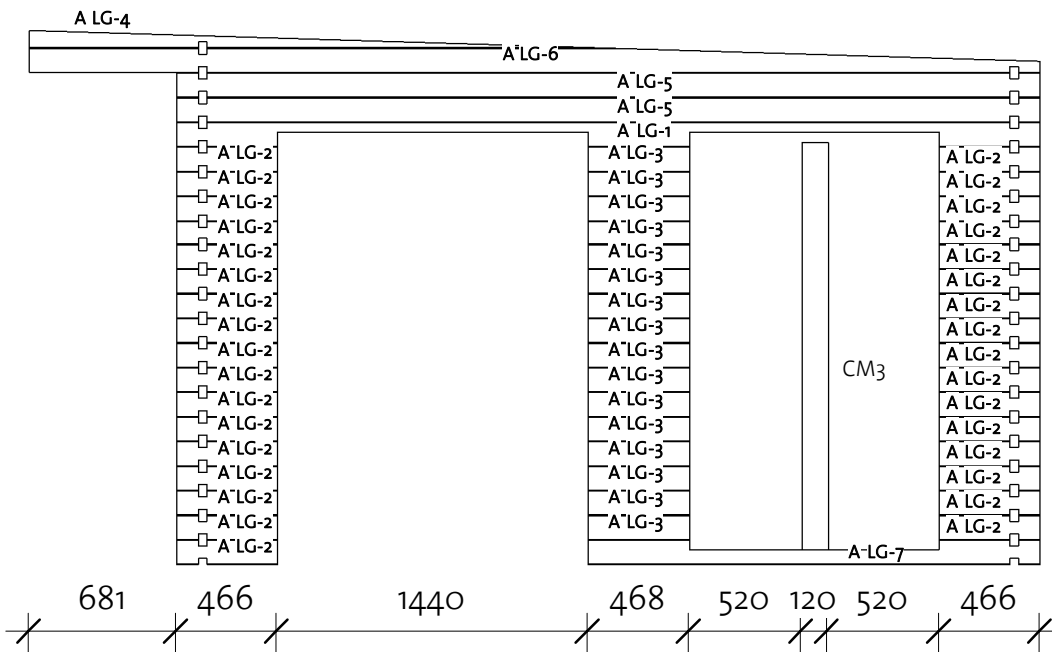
A LG-4
A LG-6
A LG-5
A LG-5
A LG-1
A LG-2
A LG-2
A LG-2
A LG-2
A LG-2
A LG-2
A LG-2
A LG-2
A LG-2
A LG-2
A LG-2
A LG-2
A LG-2
A LG-2
A LG-2
A LG-2
A LG-2
A LG-3
A LG-3
A LG-3
A LG-3
A LG-3
A LG-3
A LG-3
A LG-3
A LG-3
A LG-3
A LG-3
A LG-3
A LG-3
A LG-3
A LG-3
A LG-3
CM3
A LG-2
A LG-2
A LG-2
A LG-2
A LG-2
A LG-2
A LG-2
A LG-2
A LG-2
A LG-2
A LG-2
A LG-2
A LG-2
A LG-2
A LG-2
A LG-2
A LG-7
681 466 1440 468 520 120 520 466